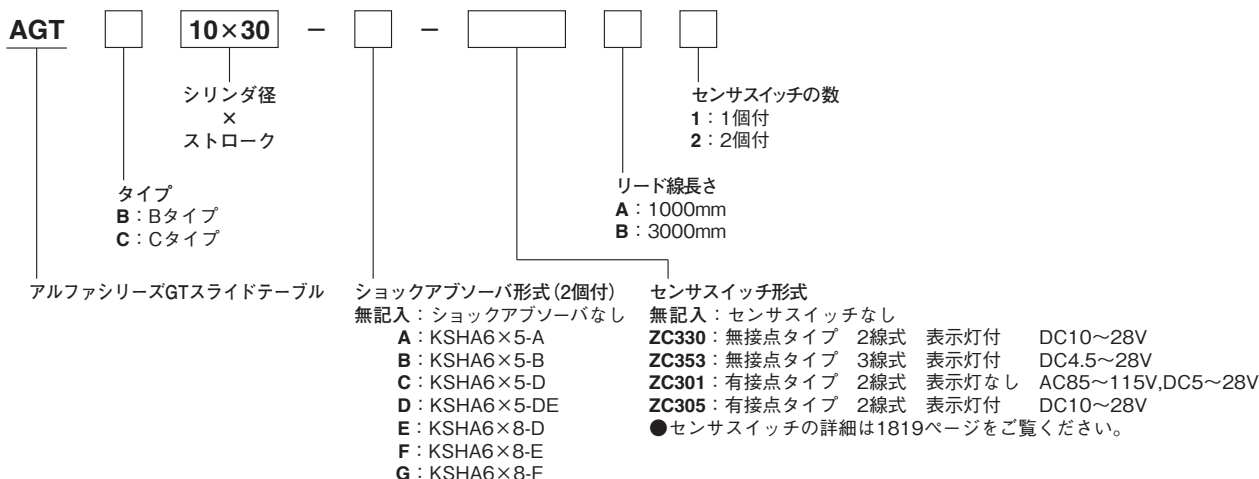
AGT □ 10×30 − □ − □ □ □

センサスイッチの数
1：1個付
2：2個付

シリンダ径
×
ストローク

リード線長さ
A：1000mm
B：3000mm

タイプ
B：Bタイプ
C：Cタイプ

アルファシリーズGTスライドテーブル

ショックアブソーバ形式（2個付）
無記入：ショックアブソーバなし
A：KSHA6×5-A
B：KSHA6×5-B
C：KSHA6×5-D
D：KSHA6×5-DE
E：KSHA6×8-D
F：KSHA6×8-E
G：KSHA6×8-F

センサスイッチ形式
無記入：センサスイッチなし
ZC330：無接点タイプ 2線式 表示灯付 DC10〜28V
ZC353：無接点タイプ 3線式 表示灯付 DC4.5〜28V
ZC301：有接点タイプ 2線式 表示灯なし AC85〜115V,DC5〜28V
ZC305：有接点タイプ 2線式 表示灯付 DC10〜28V
●センサスイッチの詳細は1819ページをご覧ください。